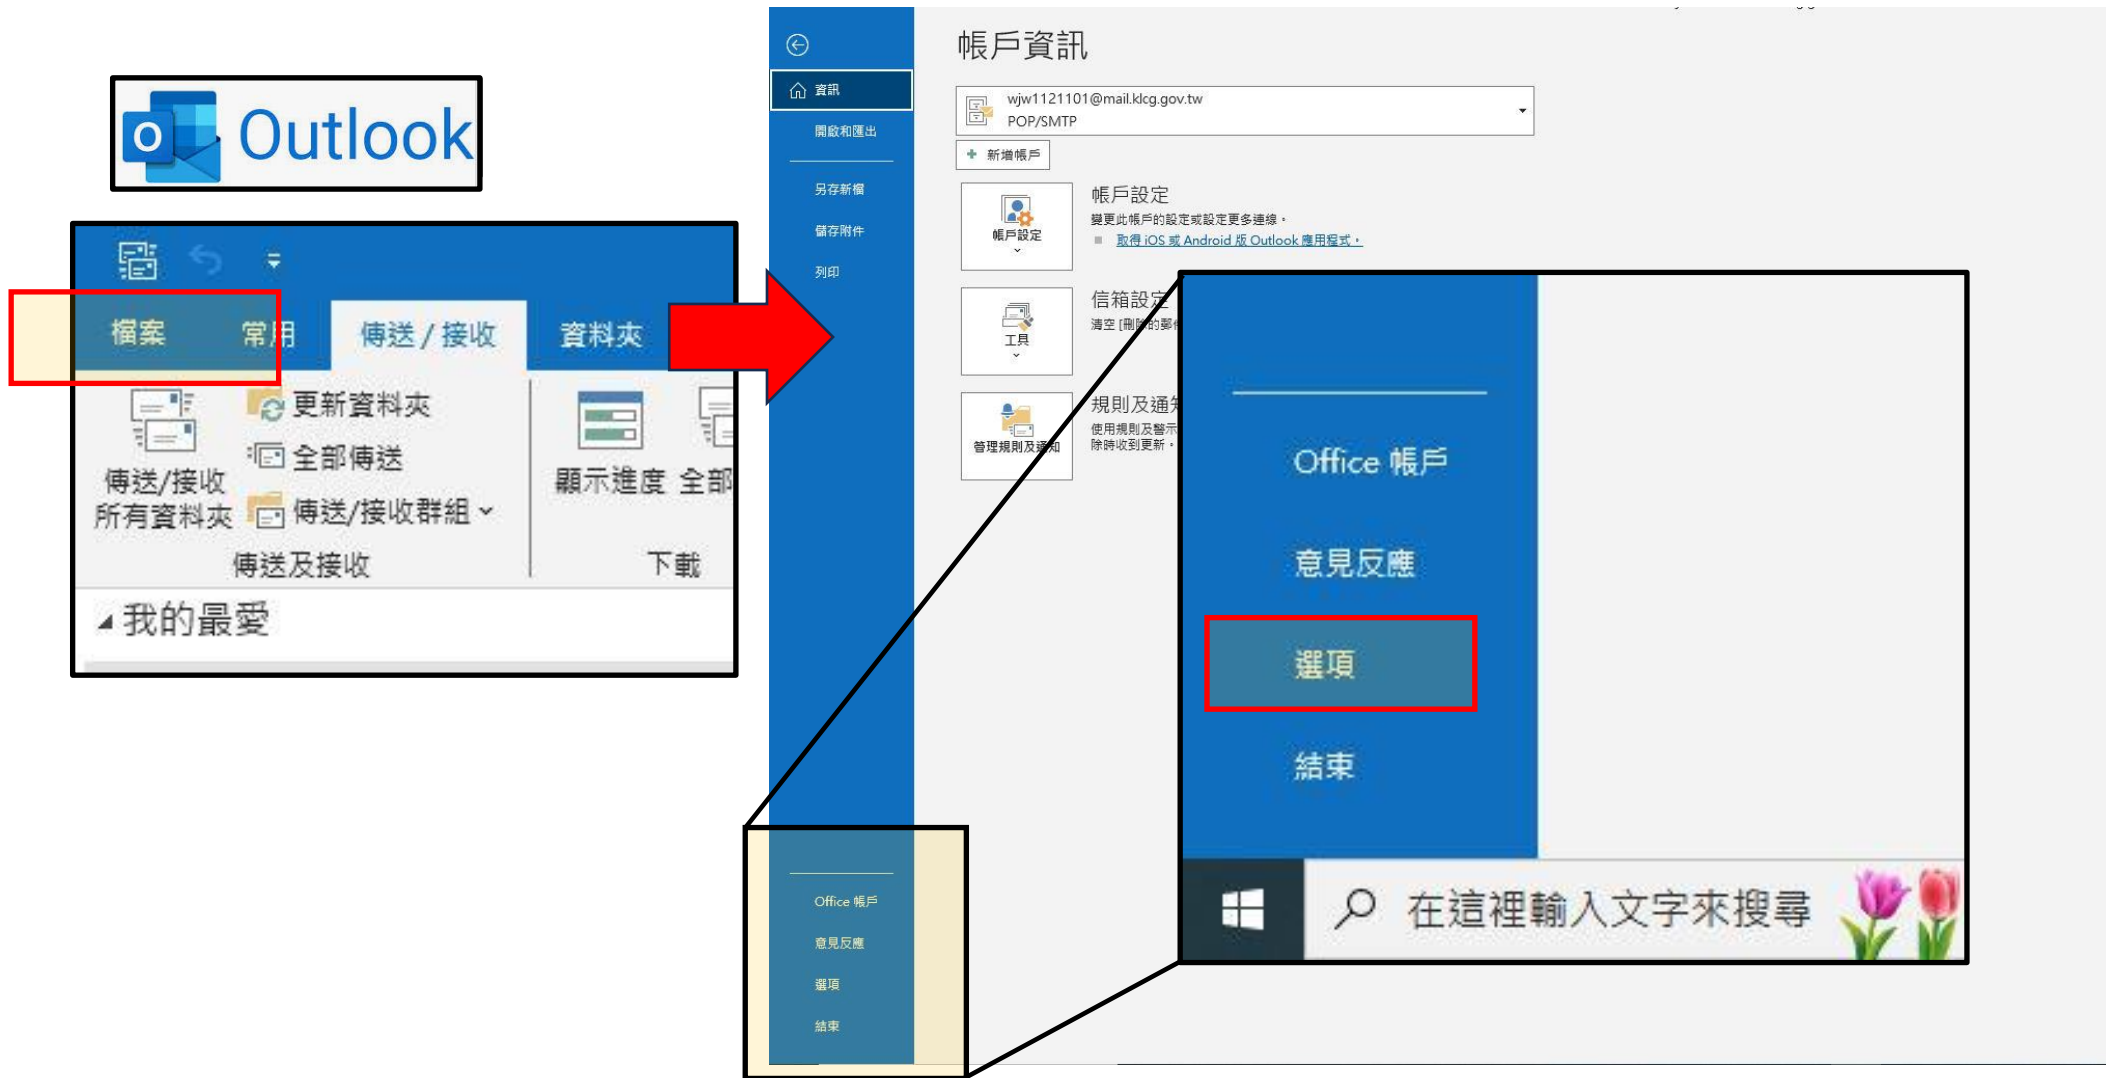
Outlook

檔案 常用 傳送 / 接收 資料夾

更新資料夾
全部傳送
傳送/接收群組
傳送/接收所有資料夾
傳送及接收
顯示進度 全部
下載

我的最愛

資訊
開啟和匯出
另存新檔
儲存附件
列印

帳戶資訊

wjw1121101@mail.klcg.gov.tw
POP/SMTP

新增帳戶

帳戶設定
帳戶設定
變更此帳戶的設定或設定更多連線。
取得 iOS 或 Android 版 Outlook 應用程式。

工具
信箱設定
清空 [刪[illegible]的郵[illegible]

管理規則及通知
規則及通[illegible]
使用規則及警示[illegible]
除時收到更新。

Office 帳戶
意見反應
選項
結束

Office 帳戶
意見反應
選項
結束

在這裡輸入文字來搜尋